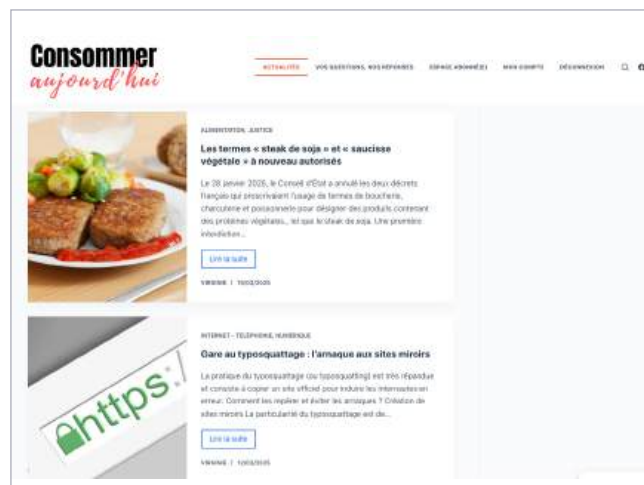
Consommer
aujourd'hui

ACTUALITÉS VOS QUESTIONS, NOS RÉPONSES ESPACE ABONNÉ(E) MON COMPTE DÉCONNEXION

ALIMENTATION, JUSTICE

Les termes « steak de soja » et « saucisse végétale » à nouveau autorisés

Le 28 janvier 2025, le Conseil d'État a annulé les deux décrets français qui proscrivaient l'usage de termes de boucherie, charcuterie et poissonnerie pour désigner des produits contenant des protéines végétales... tel que le steak de soja. Une première introduction...

Lire la suite

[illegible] | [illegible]

INTERNET - TÉLÉPHONIE, NUMÉRIQUE

Gare au typosquattage : l'arnaque aux sites miroirs

La pratique du typosquattage (ou typosquatting) est très répandue et consiste à copier un site officiel pour induire les internautes en erreur. Comment les repérer et éviter les arnaques ? Création de sites miroirs La particularité du typosquattage est de...

Lire la suite

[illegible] | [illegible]

https:/